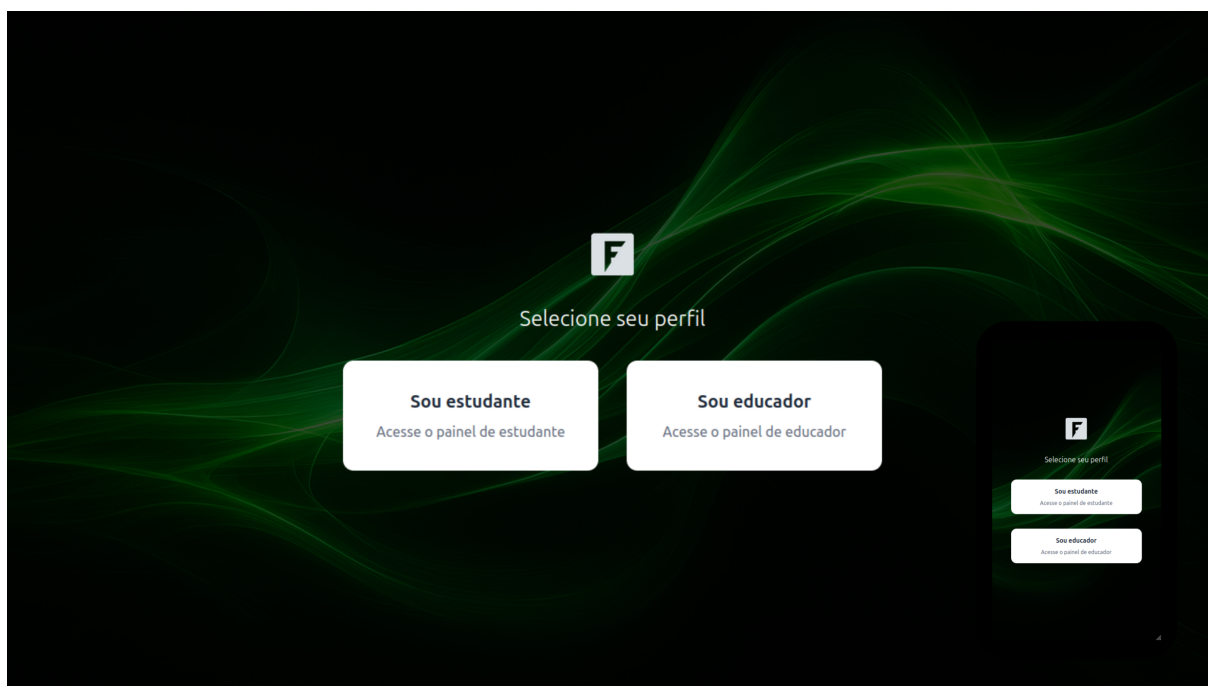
F

Selecione seu perfil

Sou estudante
Acesse o painel de estudante

Sou educador
Acesse o painel de educador

F

Selecione seu perfil

Sou estudante
Acesse o painel de estudante

Sou educador
Acesse o painel de educador